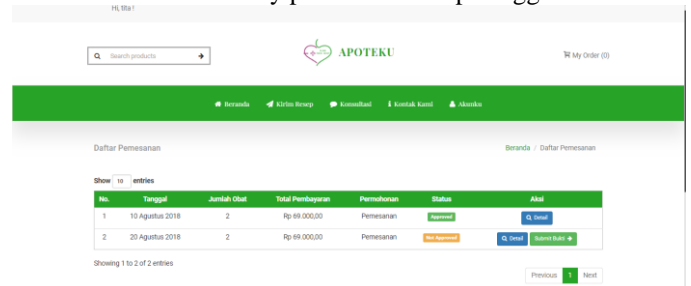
Hi, tita !

Search products

APOTEKU

My Order (0)

Beranda Kirim Resep Konsultasi Kontak Kami Akunku

Daftar Pemesanan

Beranda / Daftar Pemesanan

Show 10 entries

| No. | Tanggal | Jumlah Obat | Total Pembayaran | Permohonan | Status | Aksi |
|---|---|---|---|---|---|---|
| 1 | 10 Agustus 2018 | 2 | Rp 69.000,00 | Pemesanan | Approved | Detail |
| 2 | 20 Agustus 2018 | 2 | Rp 69.000,00 | Pemesanan | Not Approved | Detail Submit Bukti |

Showing 1 to 2 of 2 entries

Previous 1 Next